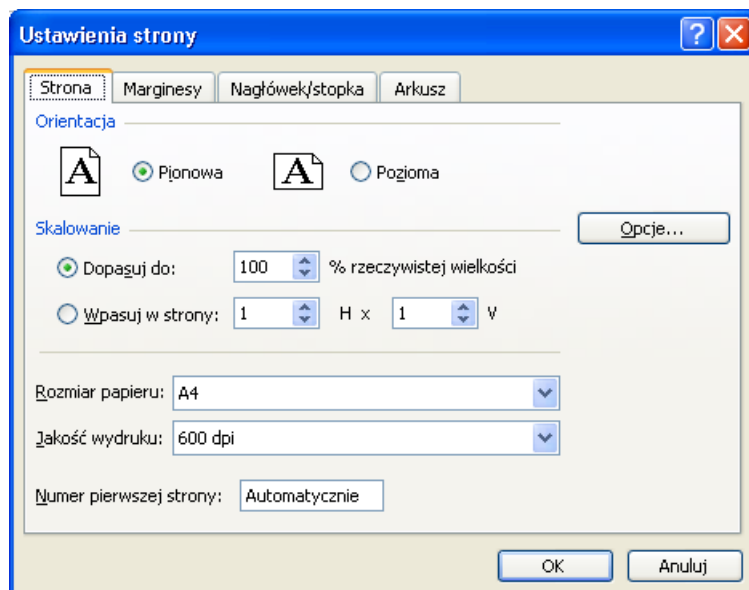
Ustawienia strony

Strona | Marginesy | Nagłówek/stopka | Arkusz

Orientacja

A Pionowa
A Pozioma

Skalowanie

Opcje...

Dopasuj do: 100 % rzeczywistej wielkości

Wpasuj w strony: 1 H x 1 V

Rozmiar papieru: A4

Jakość wydruku: 600 dpi

Numer pierwszej strony: Automatycznie

OK
Anuluj